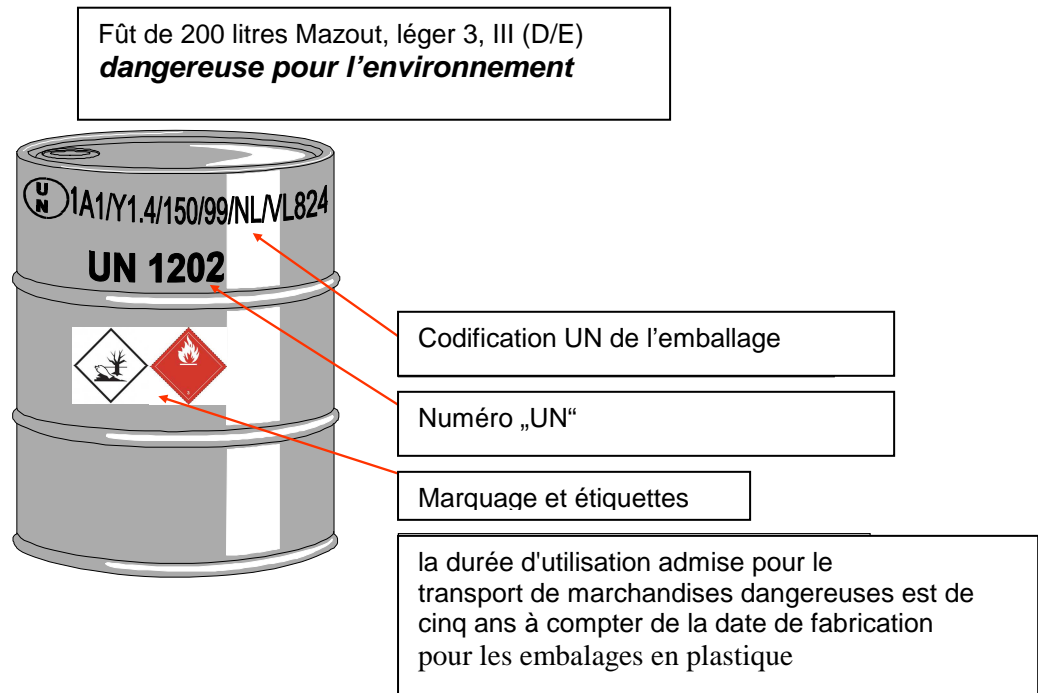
Fût de 200 litres Mazout, léger 3, III (D/E)
***dangereuse pour l'environnement***

$\frac{U}{N}$ 1A1/Y1.4/150/99/NL/VL824

UN 1202

Codification UN de l'emballage

Numéro „UN“

Marquage et étiquettes

la durée d'utilisation admise pour le transport de marchandises dangereuses est de cinq ans à compter de la date de fabrication pour les embalages en plastique